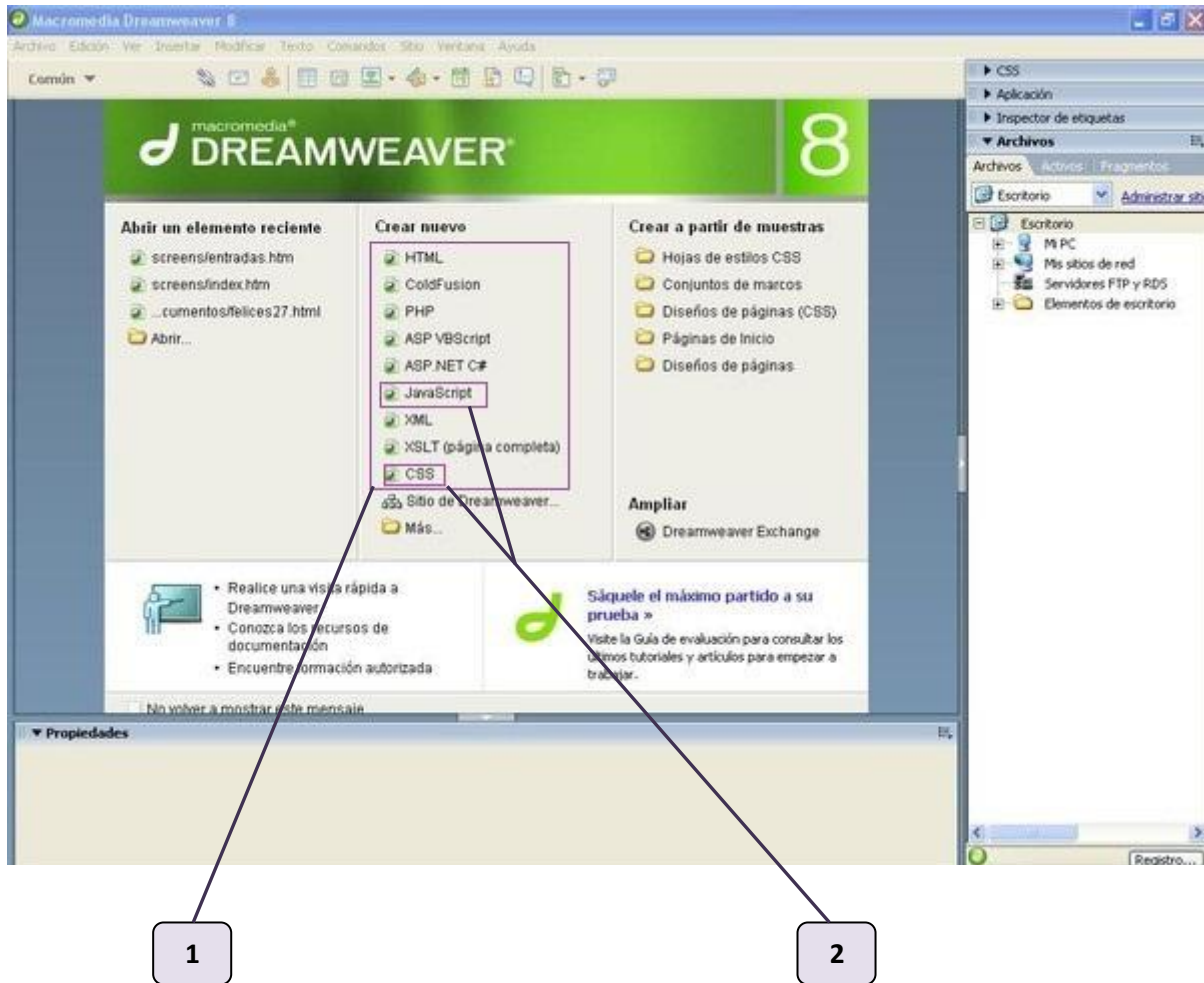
Macromedia Dreamweaver 8

Archivo Edición Ver Insertar Modificar Texto Comandos Sitio Ventana Ayuda

Común ▼

▶ CSS
▶ Aplicación
▶ Inspector de etiquetas
▼ Archivos

Archivos Activos Fragmentos

Escritorio Administrar sit

Escritorio
Mi PC
Mis sitios de red
Servidores FTP y RDS
Elementos de escritorio

macromedia® DREAMWEAVER® 8

Abrir un elemento reciente
screens/entradas.htm
screens/index.htm
...cumentos/felices27.html
Abrir...

Crear nuevo
HTML
ColdFusion
PHP
ASP VBScript
ASP.NET C#
JavaScript
XML
XSLT (página completa)
CSS
Sitio de Dreamweaver...
Más...

Crear a partir de muestras
Hojas de estilos CSS
Conjuntos de marcos
Diseños de páginas (CSS)
Páginas de inicio
Diseños de páginas

Ampliar
Dreamweaver Exchange

• Realice una visita rápida a Dreamweaver
• Conozca los recursos de documentación
• Encuentre formación autorizada

Sáquele el máximo partido a su prueba »
Visite la Guía de evaluación para consultar los últimos tutoriales y artículos para empezar a trabajar.

No volver a mostrar este mensaje

▼ Propiedades

Registro...

1

2